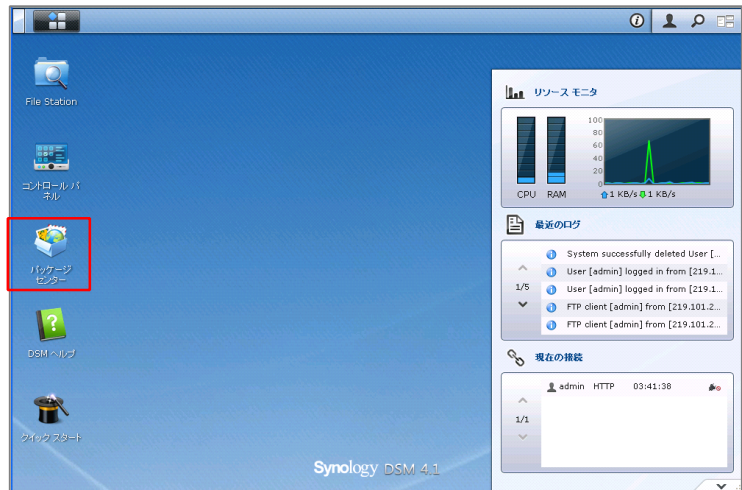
File Station

コントロール パネル

パッケージ センター

DSM ヘルプ

クイック スタート

リソース モニタ

100
80
60
40
20
0

CPU RAM

1 KB/s 1 KB/s

最近のログ

System successfully deleted User [...
User [admin] logged in from [219.1...
User [admin] logged in from [219.1...
FTP client [admin] from [219.101.2...
FTP client [admin] from [219.101.2...

1/5

現在の接続

admin HTTP 03:41:38

1/1

Synology DSM 4.1